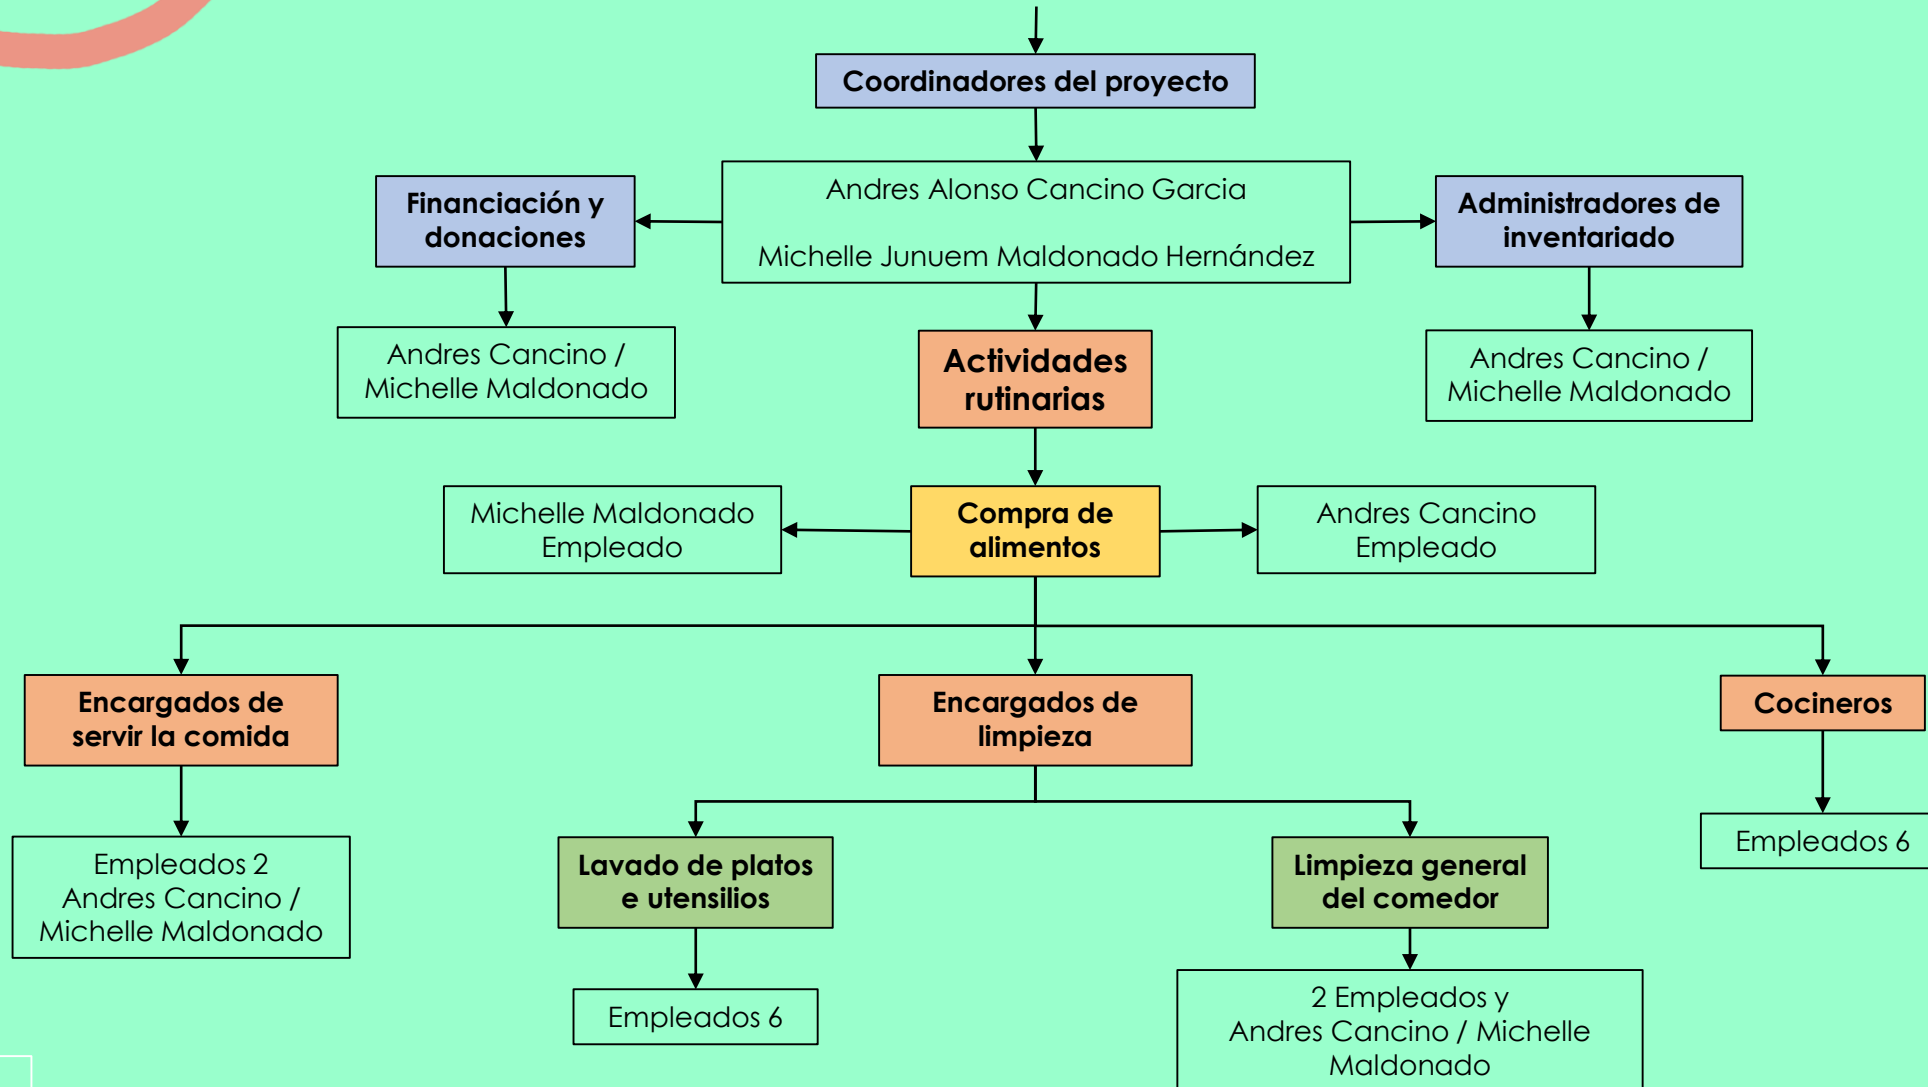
Coordinadores del proyecto

Andres Alonso Cancino Garcia

Michelle Junuem Maldonado Hernández

Financiación y donaciones

Administradores de inventariado

Andres Cancino / Michelle Maldonado

Actividades rutinarias

Andres Cancino / Michelle Maldonado

Michelle Maldonado Empleado

Compra de alimentos

Andres Cancino Empleado

Encargados de servir la comida

Encargados de limpieza

Cocineros

Empleados 2 Andres Cancino / Michelle Maldonado

Lavado de platos e utensilios

Limpieza general del comedor

Empleados 6

Empleados 6

2 Empleados y Andres Cancino / Michelle Maldonado